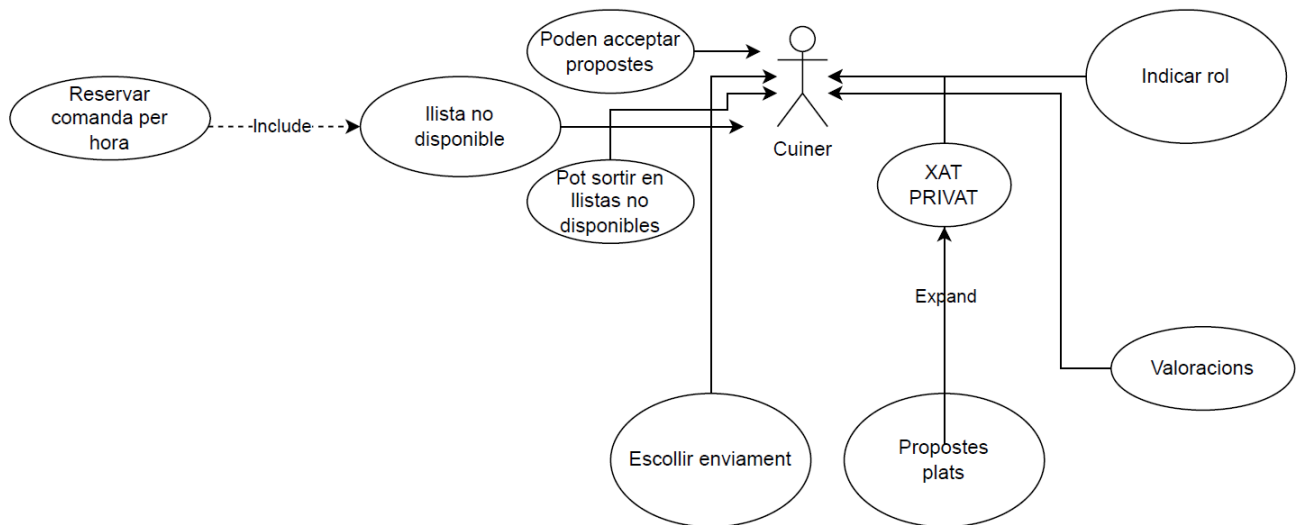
Poden acceptar propostes

Reservar comanda per hora

Include

llista no disponible

Pot sortir en llistas no disponibles

Cuiner

XAT PRIVAT

Indicar rol

Expand

Valoracions

Escollir enviament

Propostes plats